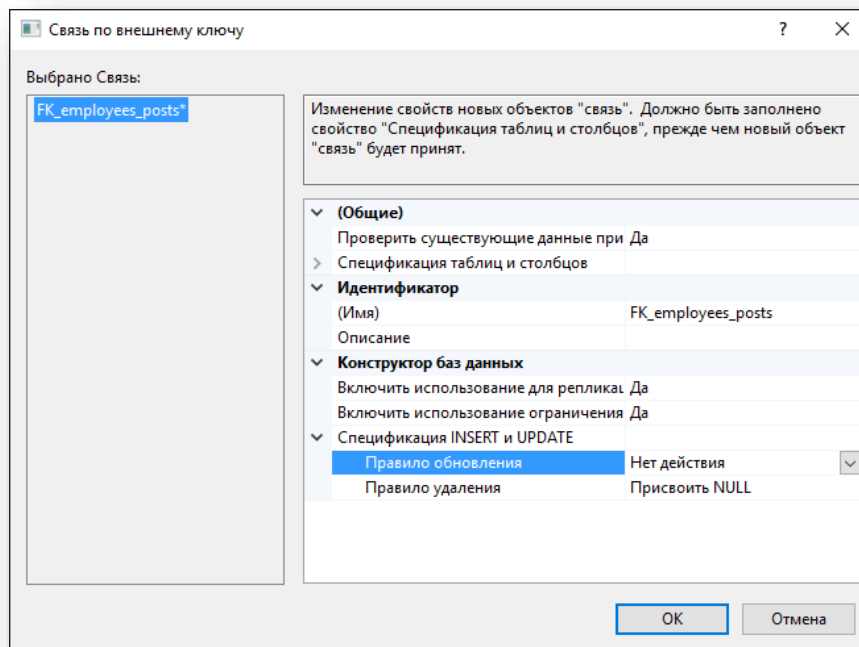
Связь по внешнему ключу
?
×
Выбрано Связь:
FK_employees_posts*
Изменение свойств новых объектов "связь". Должно быть заполнено свойство "Спецификация таблиц и столбцов", прежде чем новый объект "связь" будет принят.

| | |
|---|---|
| (Общие) | |
| Проверить существующие данные при | Да |
| Спецификация таблиц и столбцов | |
| Идентификатор | |
| (Имя) | FK_employees_posts |
| Описание | |
| Конструктор баз данных | |
| Включить использование для реплика | Да |
| Включить использование ограничения | Да |
| Спецификация INSERT и UPDATE | |
| Правило обновления | Нет действия |
| Правило удаления | Присвоить NULL |

OK
Отмена